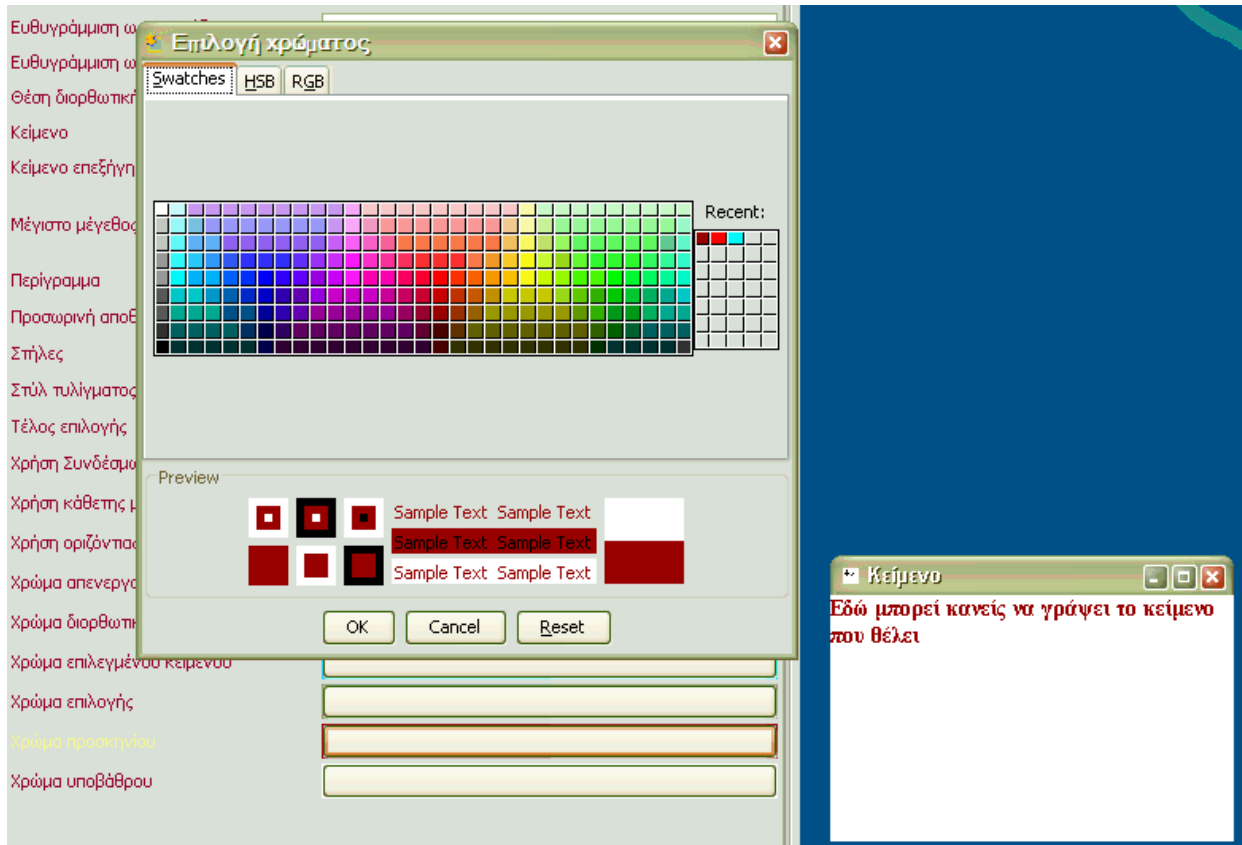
Ευθυγράμμιση ω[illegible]
Ευθυγράμμιση ω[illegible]
Θέση διορθωτική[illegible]
Κείμενο
Κείμενο επεξήγη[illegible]
Μέγιστο μέγεθος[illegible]
Περίγραμμα
Προσωρινή αποθ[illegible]
Στήλες
Στύλ τυλίγματος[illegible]
Τέλος επιλογής
Χρήση Συνδέσμ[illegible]
Χρήση κάθετης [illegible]
Χρήση οριζόντια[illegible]
Χρώμα απενεργο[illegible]
Χρώμα διορθωτικ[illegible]
Χρώμα επιλεγμένου κειμένου
Χρώμα επιλογής
Χρώμα προσκηνίου
Χρώμα υποβάθρου

Επιλογή χρώματος
Swatches HSB RGB
Recent:
Preview
Sample Text Sample Text
Sample Text Sample Text
Sample Text Sample Text
OK Cancel Reset

Κείμενο
Εδώ μπορεί κανείς να γράψει το κείμενο που θέλει